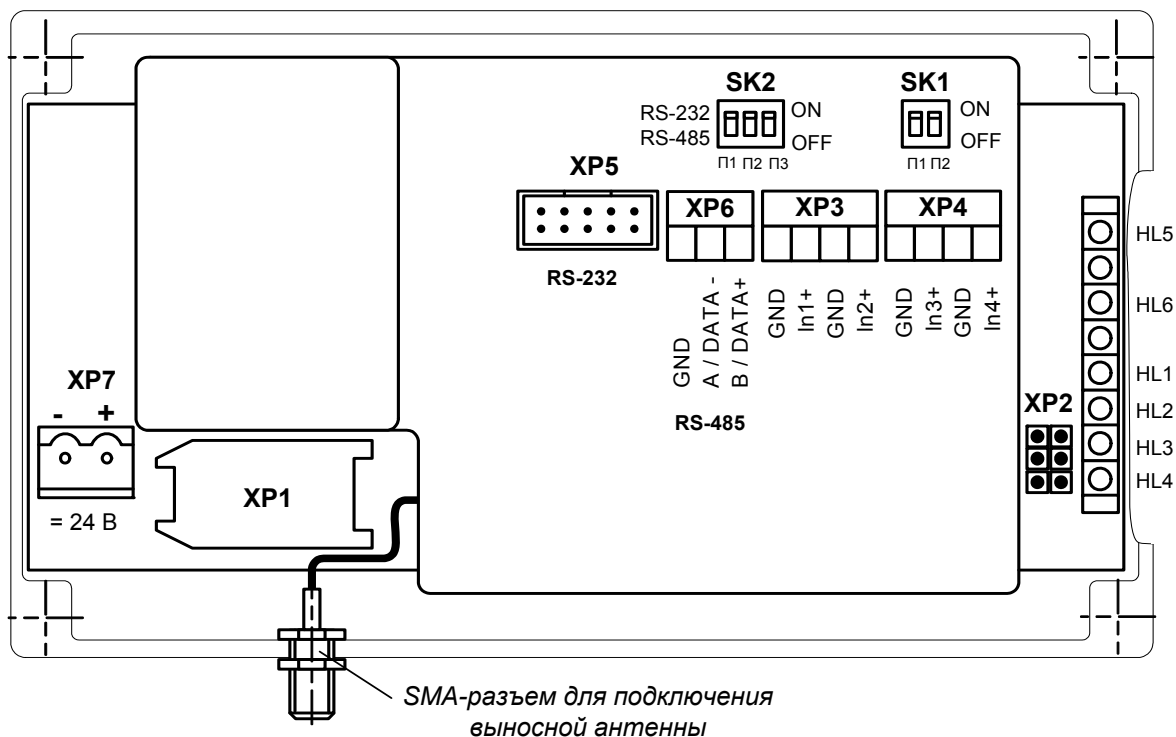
SK2

RS-232
RS-485

ON
OFF

П1 П2 П3

SK1

ON
OFF

П1 П2

XP5

RS-232

XP6

XP3

XP4

GND
A / DATA -
B / DATA+

GND
In1+
GND
In2+

GND
In3+
GND
In4+

RS-485

HL5
HL6
HL1
HL2
HL3
HL4

XP2

XP7
- +

= 24 В

XP1

SMA-разъем для подключения выносной антенны